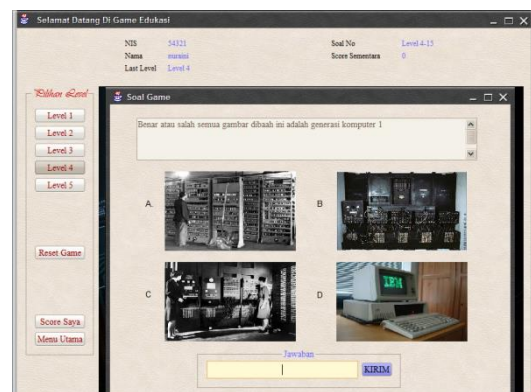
Selamat Datang Di Game Edukasi

NIS 54321
Nama suraini
Last Level Level 4

Soal No Level4-15
Score Sementara 0

Pilihan Level
Level 1
Level 2
Level 3
Level 4
Level 5

Reset Game

Score Saya
Menu Utama

Soal Game

Benar atau salah semua gambar dibaah ini adalah generasi komputer 1

A.
B
C
D

IBM

Jawaban
KIRIM